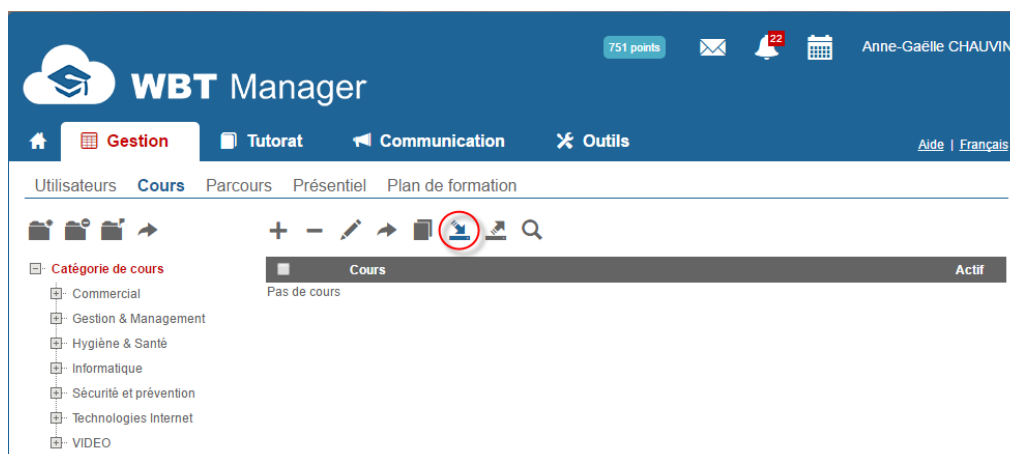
WBT Manager

751 points

22

Anne-Gaëlle CHAUVIN

Gestion
Tutorat
Communication
Outils

Aide | Français

Utilisateurs Cours Parcours Présentiel Plan de formation

Catégorie de cours
Commercial
Gestion & Management
Hygiène & Santé
Informatique
Sécurité et prévention
Technologies Internet
VIDEO

| Cours | Actif |
|---|---|
| Pas de cours | |